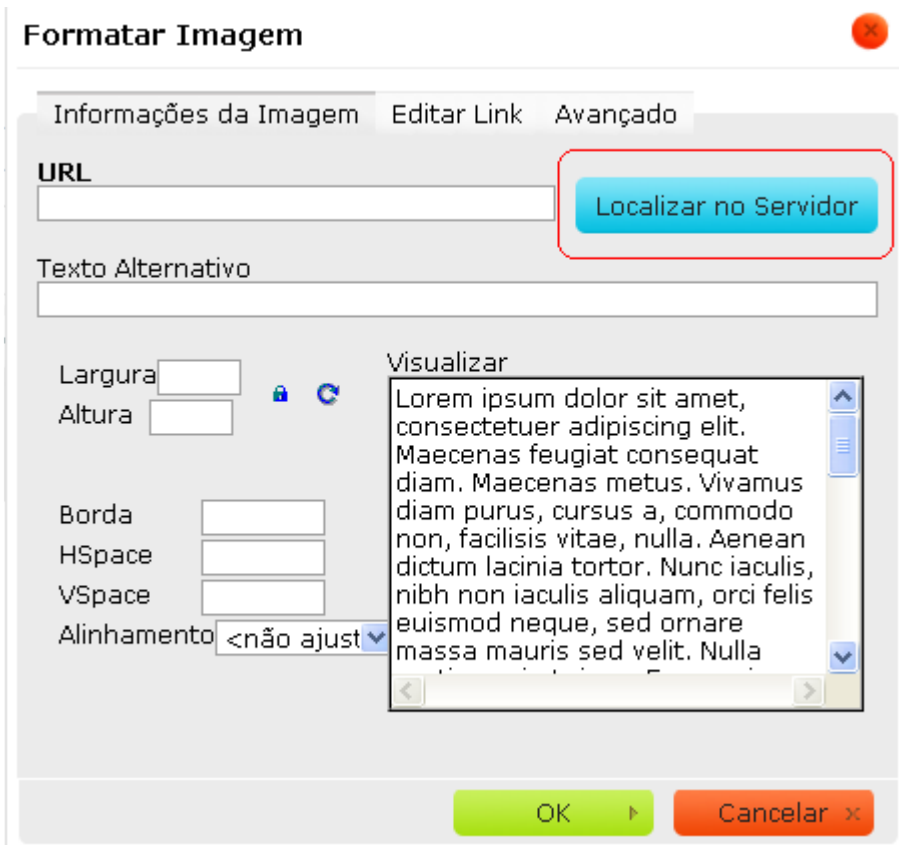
Formatar Imagem

Informações da Imagem Editar Link Avançado

URL

Localizar no Servidor

Texto Alternativo

Largura
Altura

Visualizar
Lorem ipsum dolor sit amet, consectetuer adipiscing elit. Maecenas feugiat consequat diam. Maecenas metus. Vivamus diam purus, cursus a, commodo non, facilisis vitae, nulla. Aenean dictum lacinia tortor. Nunc iaculis, nibh non iaculis aliquam, orci felis euismod neque, sed ornare massa mauris sed velit. Nulla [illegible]

Borda
HSpace
VSpace
Alinhamento <não ajust

OK
Cancelar